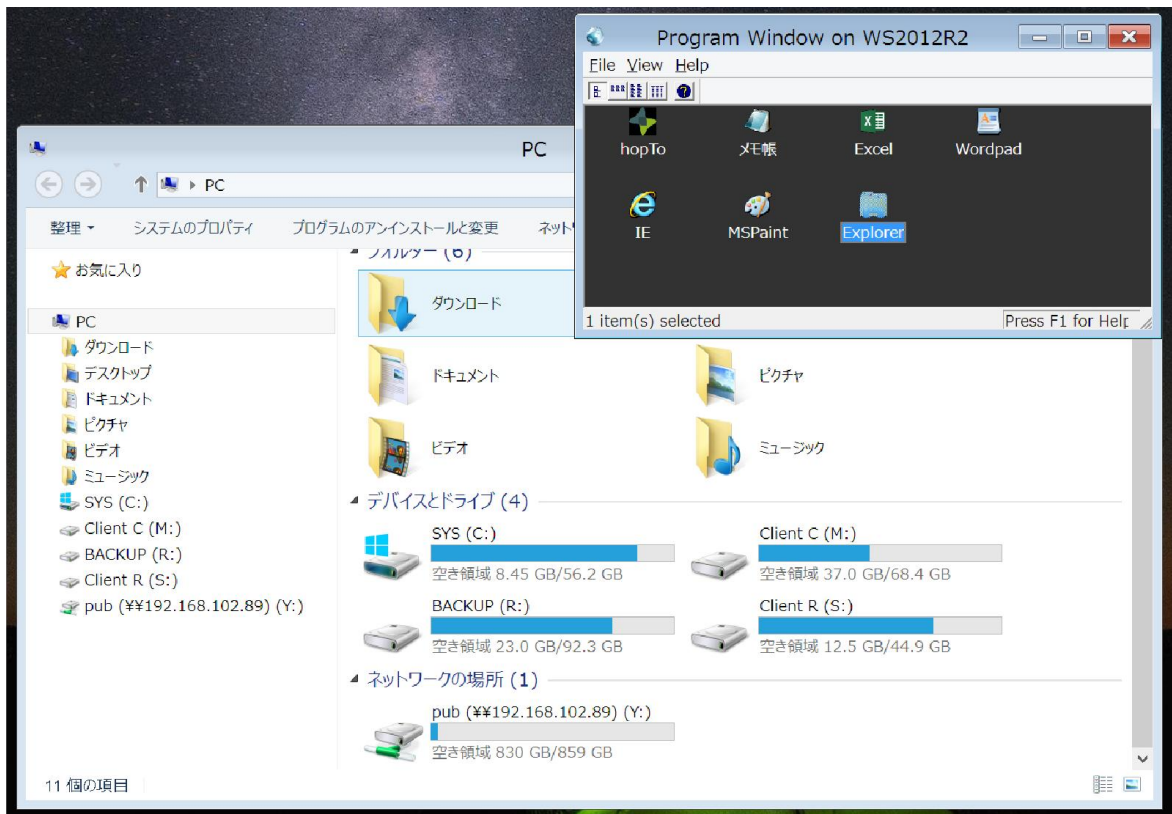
Program Window on WS2012R2
File View Help
hopTo
メモ帳
Excel
Wordpad
IE
MSPaint
Explorer
1 item(s) selected
Press F1 for Help

PC
PC
整理
システムのプロパティ
プログラムのアンインストールと変更
ネット
お気に入り
PC
ダウンロード
デスクトップ
ドキュメント
ピクチャ
ビデオ
ミュージック
SYS (C:)
Client C (M:)
BACKUP (R:)
Client R (S:)
pub (¥¥192.168.102.89) (Y:)
フォルダー (6)
ダウンロード
ドキュメント
ピクチャ
ビデオ
ミュージック
デバイスとドライブ (4)
SYS (C:)
空き領域 8.45 GB/56.2 GB
Client C (M:)
空き領域 37.0 GB/68.4 GB
BACKUP (R:)
空き領域 23.0 GB/92.3 GB
Client R (S:)
空き領域 12.5 GB/44.9 GB
ネットワークの場所 (1)
pub (¥¥192.168.102.89) (Y:)
空き領域 830 GB/859 GB
11 個の項目